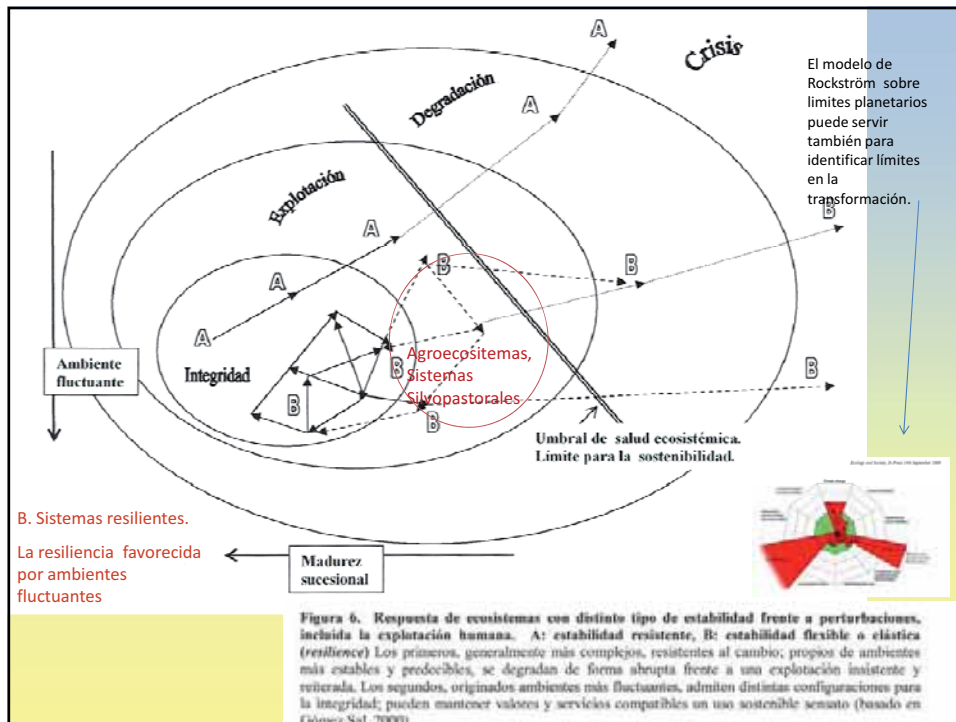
Crisis

Degradación

Explotación

Integridad

A

A

A

A

A

A

B

B

B

B

B

B

B

Ambiente fluctuante

Agroecositemas, Sistemas Silvopastorales

Umbral de salud ecosistémica. Límite para la sostenibilidad.

El modelo de Rockström sobre limites planetarios puede servir también para identificar límites en la transformación.

B. Sistemas resilientes.

La resiliencia favorecida por ambientes fluctuantes

Madurez sucesional

Figura 6. Respuesta de ecosistemas con distinto tipo de estabilidad frente a perturbaciones, incluida la explotación humana. A: estabilidad resistente, B: estabilidad flexible o elástica (resilience) Los primeros, generalmente más complejos, resistentes al cambio; propios de ambientes más estables y predecibles, se degradan de forma abrupta frente a una explotación insistente y reiterada. Los segundos, originados ambientes más fluctuantes, admiten distintas configuraciones para la integridad; pueden mantener valores y servicios compatibles un uso sostenible sensato (basado en Gómez Sal, 2000).